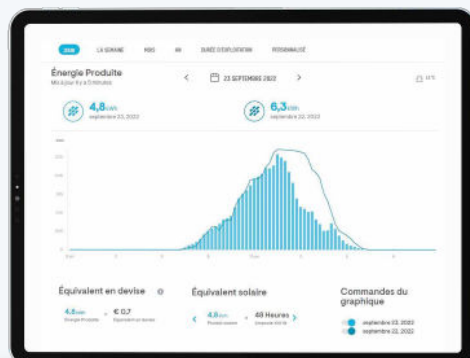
JOUR LA SEMAINE MOIS AN DURÉE D'EXPLOITATION PERSONNALISÉ

Énergie Produite
Mis à jour il y a 5 minutes

23 SEPTEMBRE 2022

4,8 kWh
septembre 23, 2022

6,3 kWh
septembre 22, 2022

Équivalent en devise
4,8 kWh
Énergie Produite
€ 0,7
Équivalent en devise

Équivalent solaire
4,8 kWh
Panneau solaire
40 Heures
Ampoule 10 W

Commandes du graphique
septembre 23, 2022
septembre 22, 2022